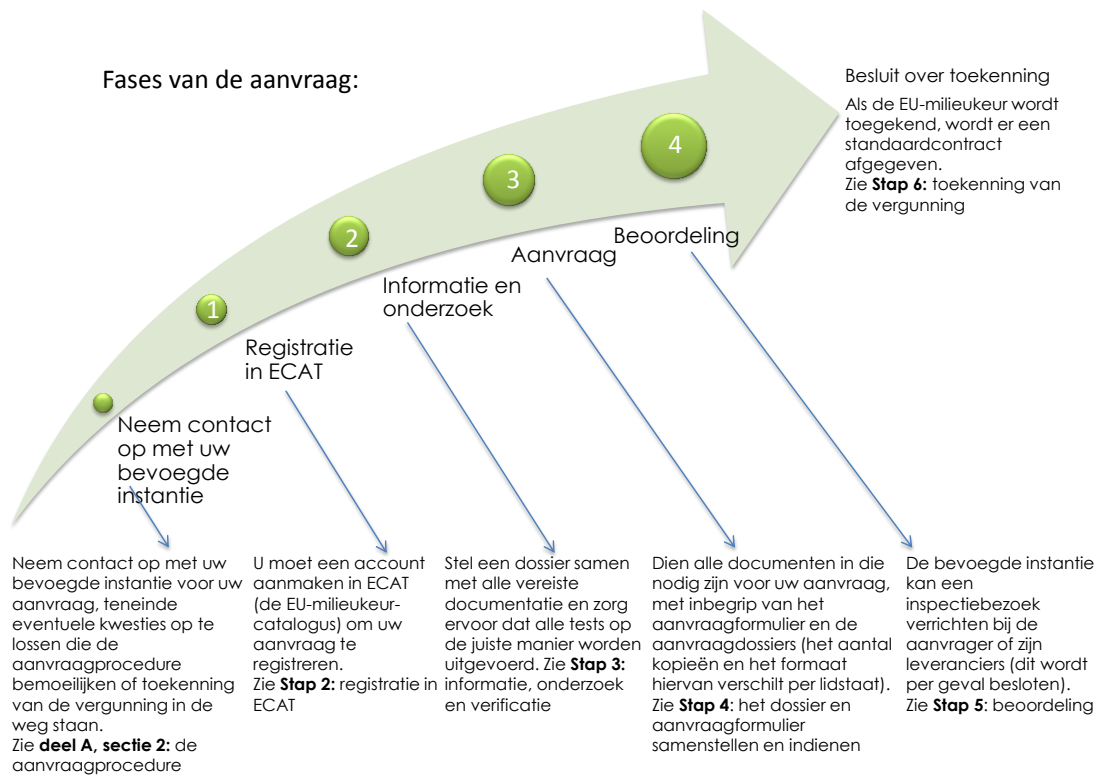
Fases van de aanvraag:

Besluit over toekenning

Als de EU-milieukeur wordt toegekend, wordt er een standaardcontract afgegeven.
Zie **Stap 6:** toekenning van de vergunning

4

3

2

1

Beoordeling

Aanvraag

Informatie en onderzoek

Registratie in ECAT

Neem contact op met uw bevoegde instantie

Neem contact op met uw bevoegde instantie voor uw aanvraag, teneinde eventuele kwesties op te lossen die de aanvraagprocedure bemoeilijken of toekenning van de vergunning in de weg staan.
Zie **deel A, sectie 2:** de aanvraagprocedure

U moet een account aanmaken in ECAT (de EU-milieukeur-catalogus) om uw aanvraag te registreren.
Zie **Stap 2:** registratie in ECAT

Stel een dossier samen met alle vereiste documentatie en zorg ervoor dat alle tests op de juiste manier worden uitgevoerd. Zie **Stap 3:** informatie, onderzoek en verificatie

Dien alle documenten in die nodig zijn voor uw aanvraag, met inbegrip van het aanvraagformulier en de aanvraagdossiers (het aantal kopieën en het formaat hiervan verschilt per lidstaat).
Zie **Stap 4**: het dossier en aanvraagformulier samenstellen en indienen

De bevoegde instantie kan een inspectiebezoek verrichten bij de aanvrager of zijn leveranciers (dit wordt per geval besloten).
Zie **Stap 5**: beoordeling